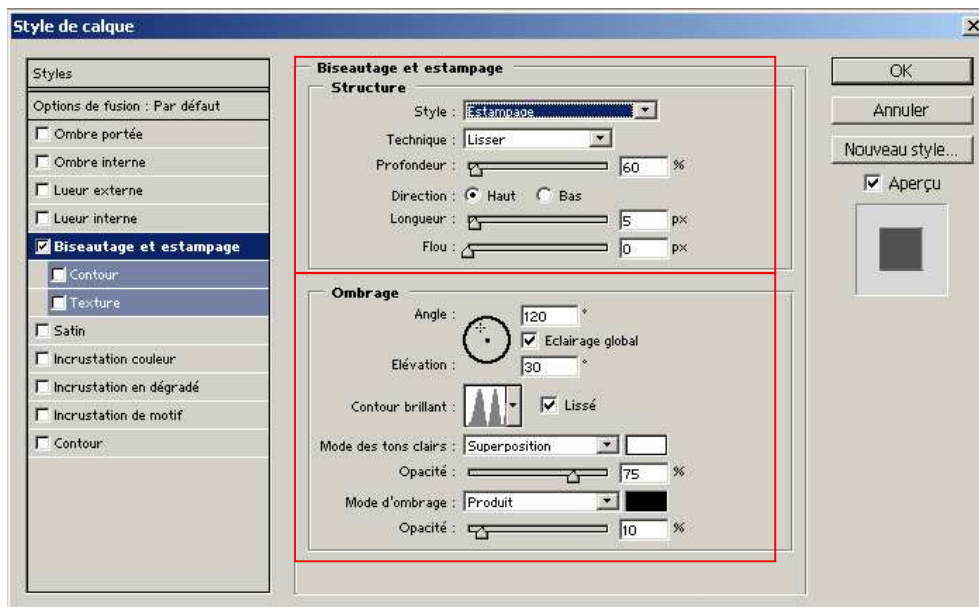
Style de calque

Styles
Options de fusion : Par défaut
Ombre portée
Ombre interne
Lueur externe
Lueur interne
Biseautage et estampage
Contour
Texture
Satin
Incrustation couleur
Incrustation en dégradé
Incrustation de motif
Contour

Biseautage et estampage
Structure
Style : Estampage
Technique : Lisser
Profondeur : 60 %
Direction : Haut Bas
Longueur : 5 px
Flou : 0 px

Ombrage
Angle : 120 °
Eclairage global
Elévation : 30 °
Contour brillant : Lissé
Mode des tons clairs : Superposition
Opacité : 75 %
Mode d'ombrage : Produit
Opacité : 10 %

OK
Annuler
Nouveau style...
Aperçu